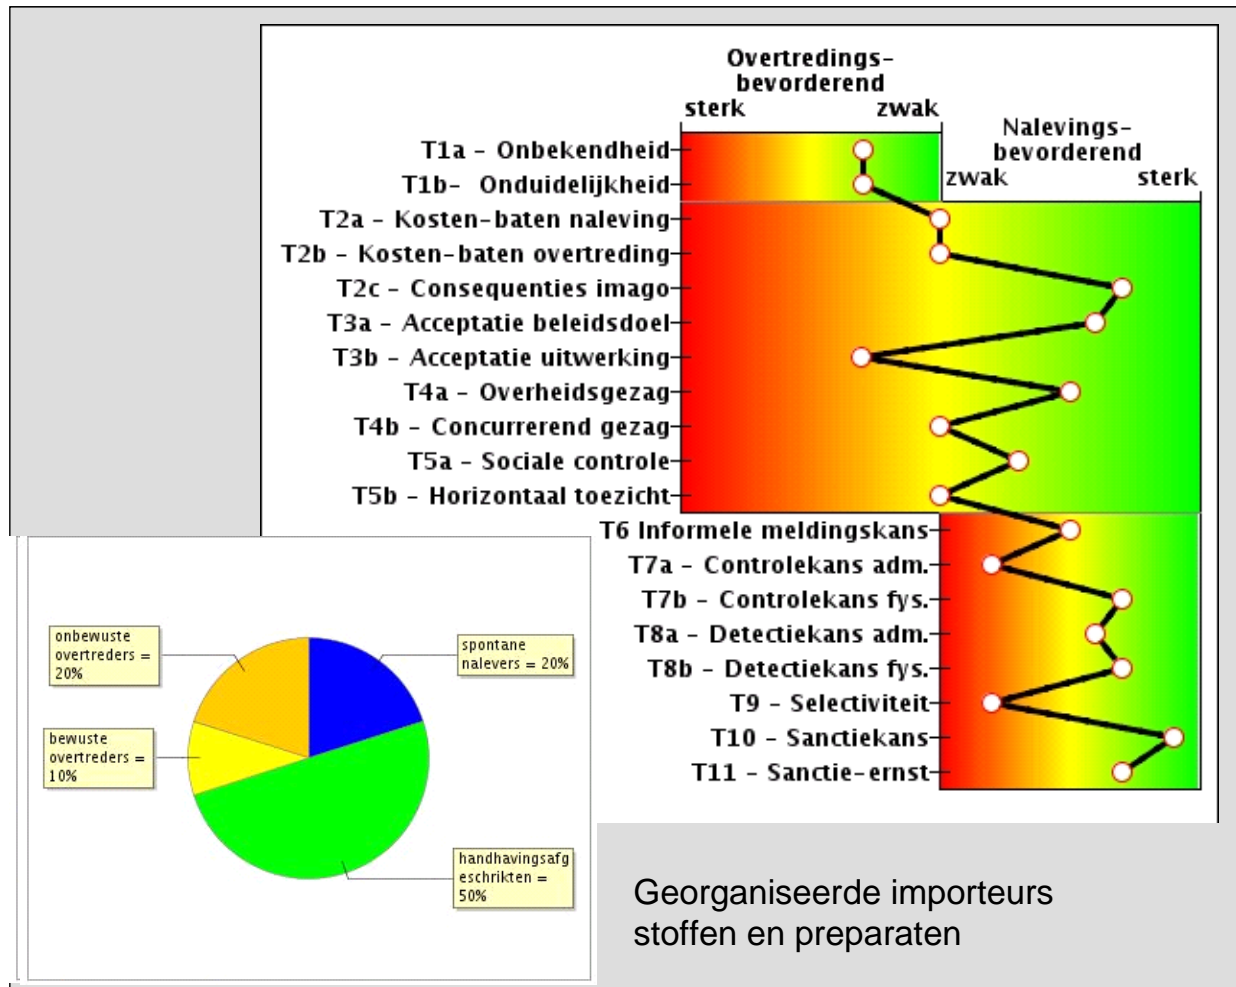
Overtredings-
bevorderend
sterk zwak

Nalevings-
bevorderend
zwak sterk

T1a – Onbekendheid
T1b- Onduidelijkheid
T2a – Kosten-baten naleving
T2b – Kosten-baten overtreding
T2c – Consequenties imago
T3a – Acceptatie beleidsdoel
T3b – Acceptatie uitwerking
T4a – Overheidsgezag
T4b – Concurrerend gezag
T5a – Sociale controle
T5b – Horizontaal toezicht
T6 Informele meldingskans
T7a – Controlekans adm.
T7b – Controlekans fys.
T8a – Detectiekans adm.
T8b – Detectiekans fys.
T9 – Selectiviteit
T10 – Sanctiekans
T11 – Sanctie-ernst

onbewuste overtreders = 20%

spontane nalevers = 20%

bewuste overtreders = 10%

handhavingsafgeschrikten = 50%

Georganiseerde importeurs stoffen en preparaten